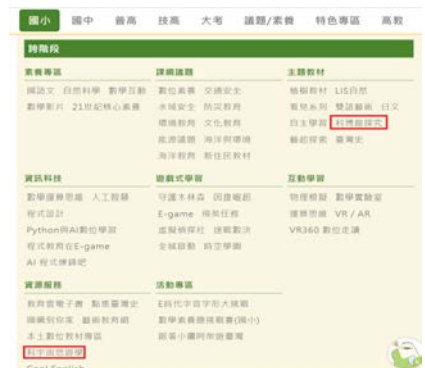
國小 國中 普高 技高 大考 議題/素養 特色專區 高教

跨階段

素養專區
閱讀文 自然科學 數學互動
數學影片 21世紀核心素養

課綱議題
數位素養 交通安全
永續安全 防災教育
環境教育 文化教育
能源議題 海洋與環境
海洋教育 新住民教育

主題教材
繪本教材 LIS自然
育兒系列 雙語藝術 日文
自主學習 科學做探究
藝起探索 臺灣史

資訊科技
數學運算思維 人工智慧
程式設計
Python與AI數位學習
程式教育在E-game
AI 程式傳輸吧

遊戲式學習
守護木林森 因值報鉅
E-game 揭開任務
虛擬探索行 線戰數決
全城啟動 時空學圖

互動學習
物理模擬 數學實驗室
運算思維 VR / AR
VR360 數位走讀

資源服務
教育實際電子書 點亮臺灣史
端網到你家 藝術教育網
本土數位教材專區
科學做中學

活動專區
E時代字音字形大挑戰
數學素養聽挑戰賽(國小)
跟著小嘴阿年遊臺灣

Cool English